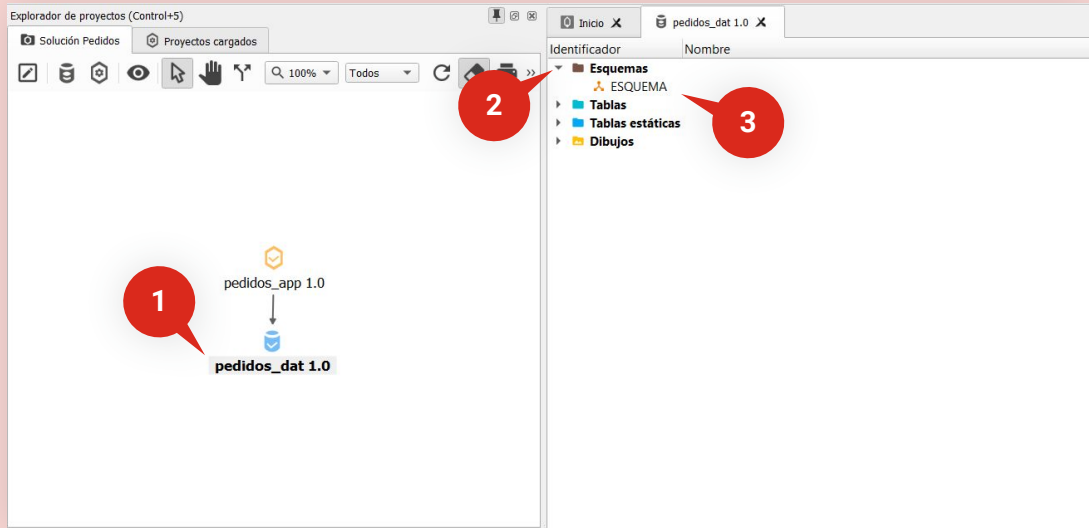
Explorador de proyectos (Control+5)

Solución Pedidos

Proyectos cargados

100%

Todos

pedidos_app 1.0

pedidos_dat 1.0

1

2

3

Inicio

pedidos_dat 1.0

| Identificador | Nombre |
|---|---|

Esquemas

ESQUEMA

Tablas

Tablas estáticas

Dibujos